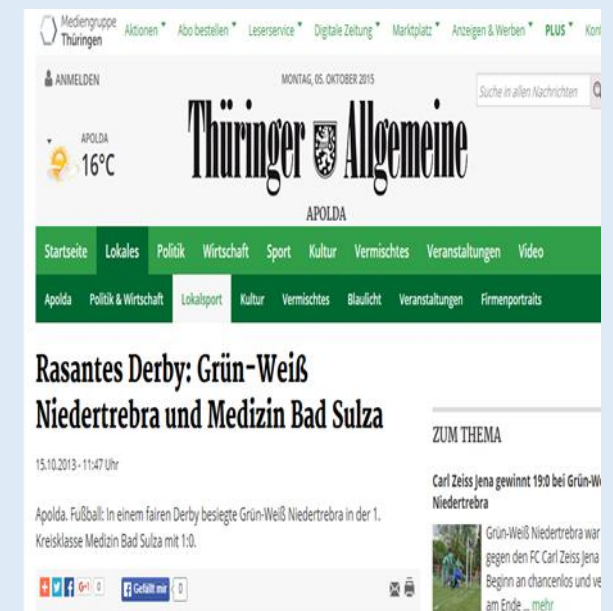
Mediengruppe Thüringen Aktionen Abo bestellen Leserservice Digitale Zeitung Marktplatz Anzeigen & Werben PLUS Kon

ANMELDEN

MONTAG, 05. OKTOBER 2015

Suche in allen Nachrichten

APOLDA 16°C

Thüringer Allgemeine

APOLDA

Startseite Lokales Politik Wirtschaft Sport Kultur Vermischtes Veranstaltungen Video

Apolda Politik & Wirtschaft Lokalsport Kultur Vermischtes Blaulicht Veranstaltungen Firmenportraits

Rasantes Derby: Grün-Weiß Niedertrebra und Medizin Bad Sulza

15.10.2013 - 11:47 Uhr

Apolda. Fußball: In einem fairen Derby besiegte Grün-Weiß Niedertrebra in der 1. Kreisklasse Medizin Bad Sulza mit 1:0.

G+1 0 Gefällt mir 0

ZUM THEMA

Carl Zeiss Jena gewinnt 19:0 bei Grün-W Niedertrebra

Grün-Weiß Niedertrebra war gegen den FC Carl Zeiss Jena Beginn an chancenlos und ve am Ende ... mehr